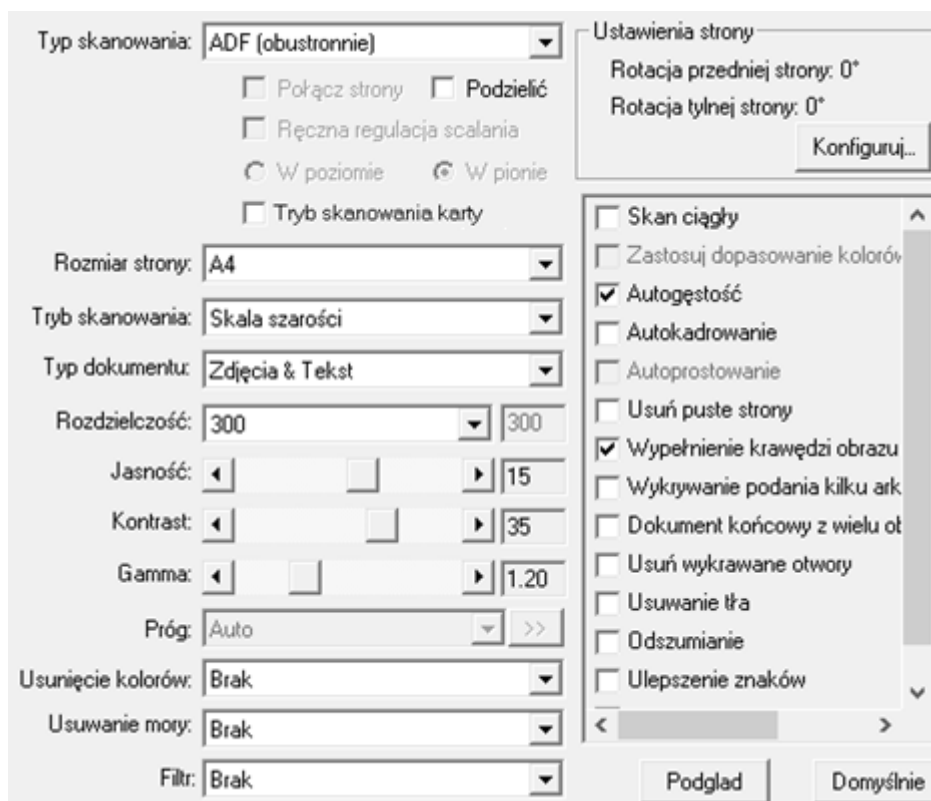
Typ skanowania: ADF (obustronnie)

Połącz strony
Podzielić
Ręczna regulacja scalania
W poziomie
W pionie
Tryb skanowania karty

Rozmiar strony: A4
Tryb skanowania: Skala szarości
Typ dokumentu: Zdjęcia & Tekst
Rozdzielczość: 300 300
Jasność: 15
Kontrast: 35
Gamma: 1.20
Próg: Auto >>
Usunięcie kolorów: Brak
Usuwanie mory: Brak
Filtr: Brak

Ustawienia strony
Rotacja przedniej strony: 0°
Rotacja tylnej strony: 0°
Konfiguruj...

Skan ciągły
Zastosuj dopasowanie kolorów
Autogęstość
Autokadrowanie
Autoprostowanie
Usuń puste strony
Wypełnienie krawędzi obrazu
Wykrywanie podania kilku ark
Dokument końcowy z wielu ob
Usuń wykrawane otwory
Usuwanie tła
Odszumianie
Ulepszenie znaków

Podglad
Domyślnie